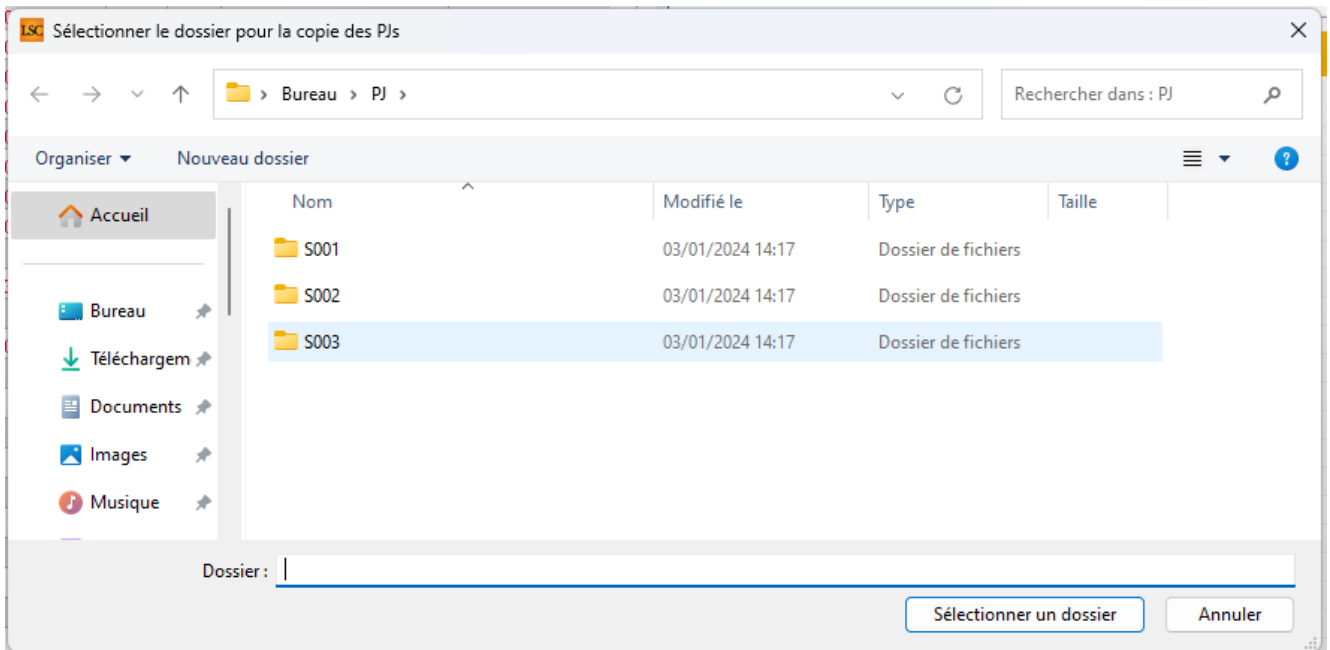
LSC Sélectionner le dossier pour la copie des PJs

Bureau > PJ >

Rechercher dans : PJ

Organiser ▾ Nouveau dossier

Accueil

Bureau
Téléchargem
Documents
Images
Musique

| Nom | Modifié le | Type | Taille |
|---|---|---|---|
| S001 | 03/01/2024 14:17 | Dossier de fichiers | |
| S002 | 03/01/2024 14:17 | Dossier de fichiers | |
| S003 | 03/01/2024 14:17 | Dossier de fichiers | |

Dossier :

Sélectionner un dossier
Annuler